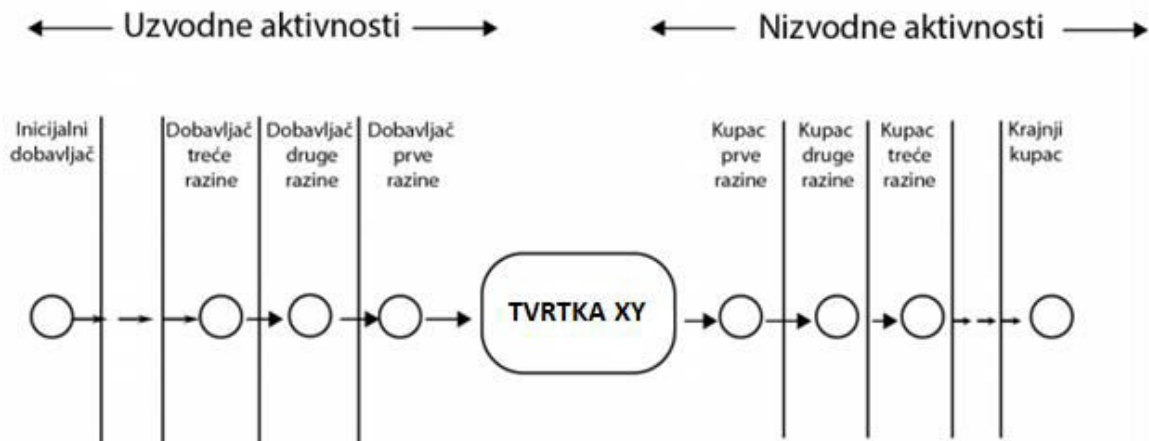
Uzvodne aktivnosti

Nizvodne aktivnosti

Inicijalni dobavljač

Dobavljač treće razine

Dobavljač druge razine

Dobavljač prve razine

TVRTKA XY

Kupac prve razine

Kupac druge razine

Kupac treće razine

Krajnji kupac